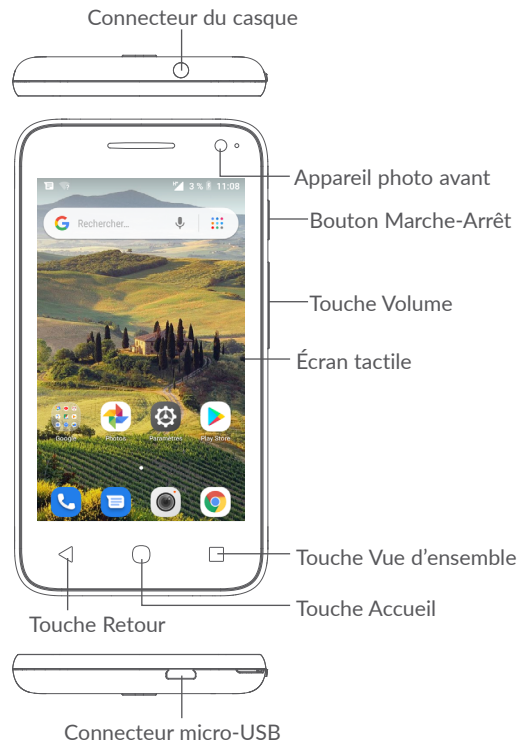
Connecteur du casque

Appareil photo avant

Bouton Marche-Arrêt

Touche Volume

Écran tactile

3 % 11:08

Rechercher...

Google Photos Paramètres Play Store

Touche Vue d'ensemble

Touche Accueil

Touche Retour

Connecteur micro-USB